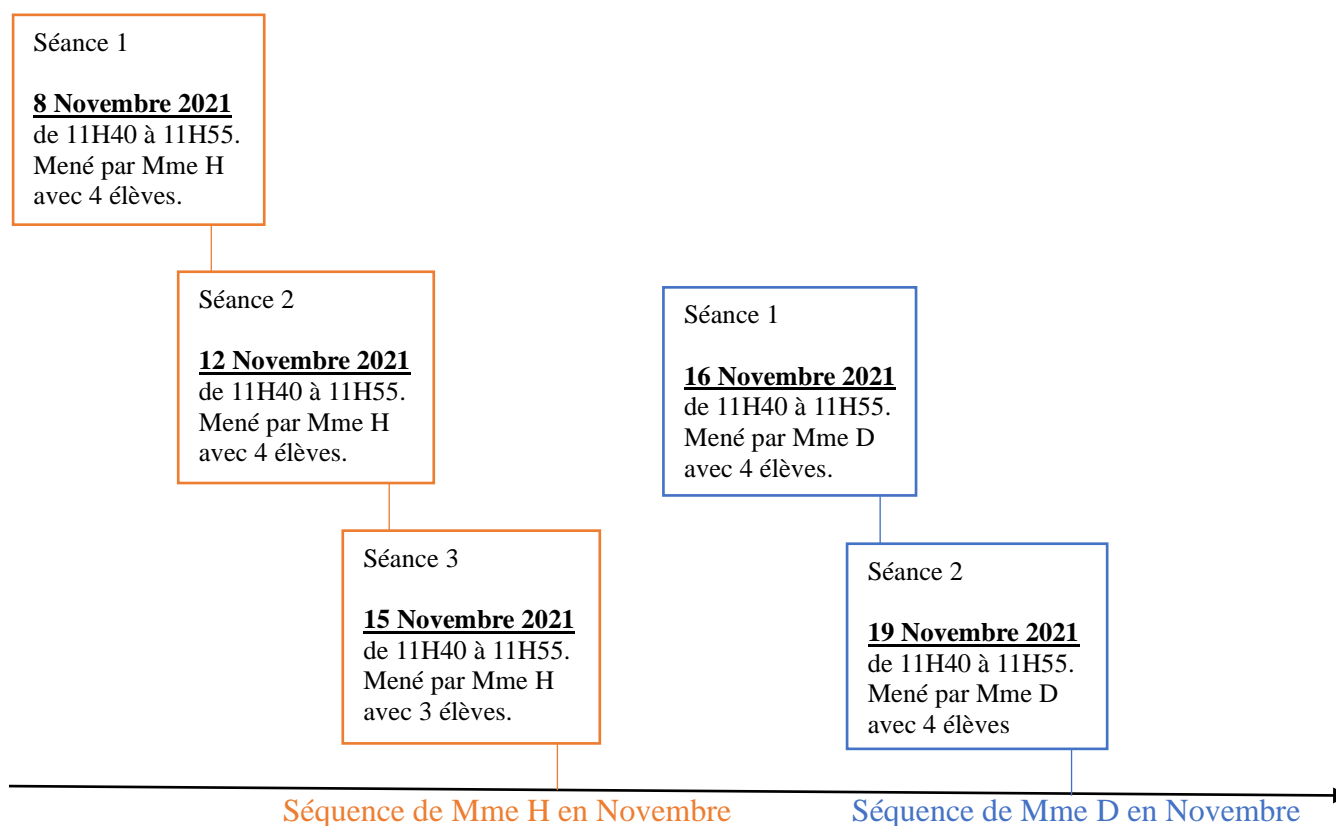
Séance 1

8 Novembre 2021
de 11H40 à 11H55.
Mené par Mme H
avec 4 élèves.

Séance 2

12 Novembre 2021
de 11H40 à 11H55.
Mené par Mme H
avec 4 élèves.

Séance 3

15 Novembre 2021
de 11H40 à 11H55.
Mené par Mme H
avec 3 élèves.

Séance 1

16 Novembre 2021
de 11H40 à 11H55.
Mené par Mme D
avec 4 élèves.

Séance 2

19 Novembre 2021
de 11H40 à 11H55.
Mené par Mme D
avec 4 élèves

Séquence de Mme H en Novembre

Séquence de Mme D en Novembre